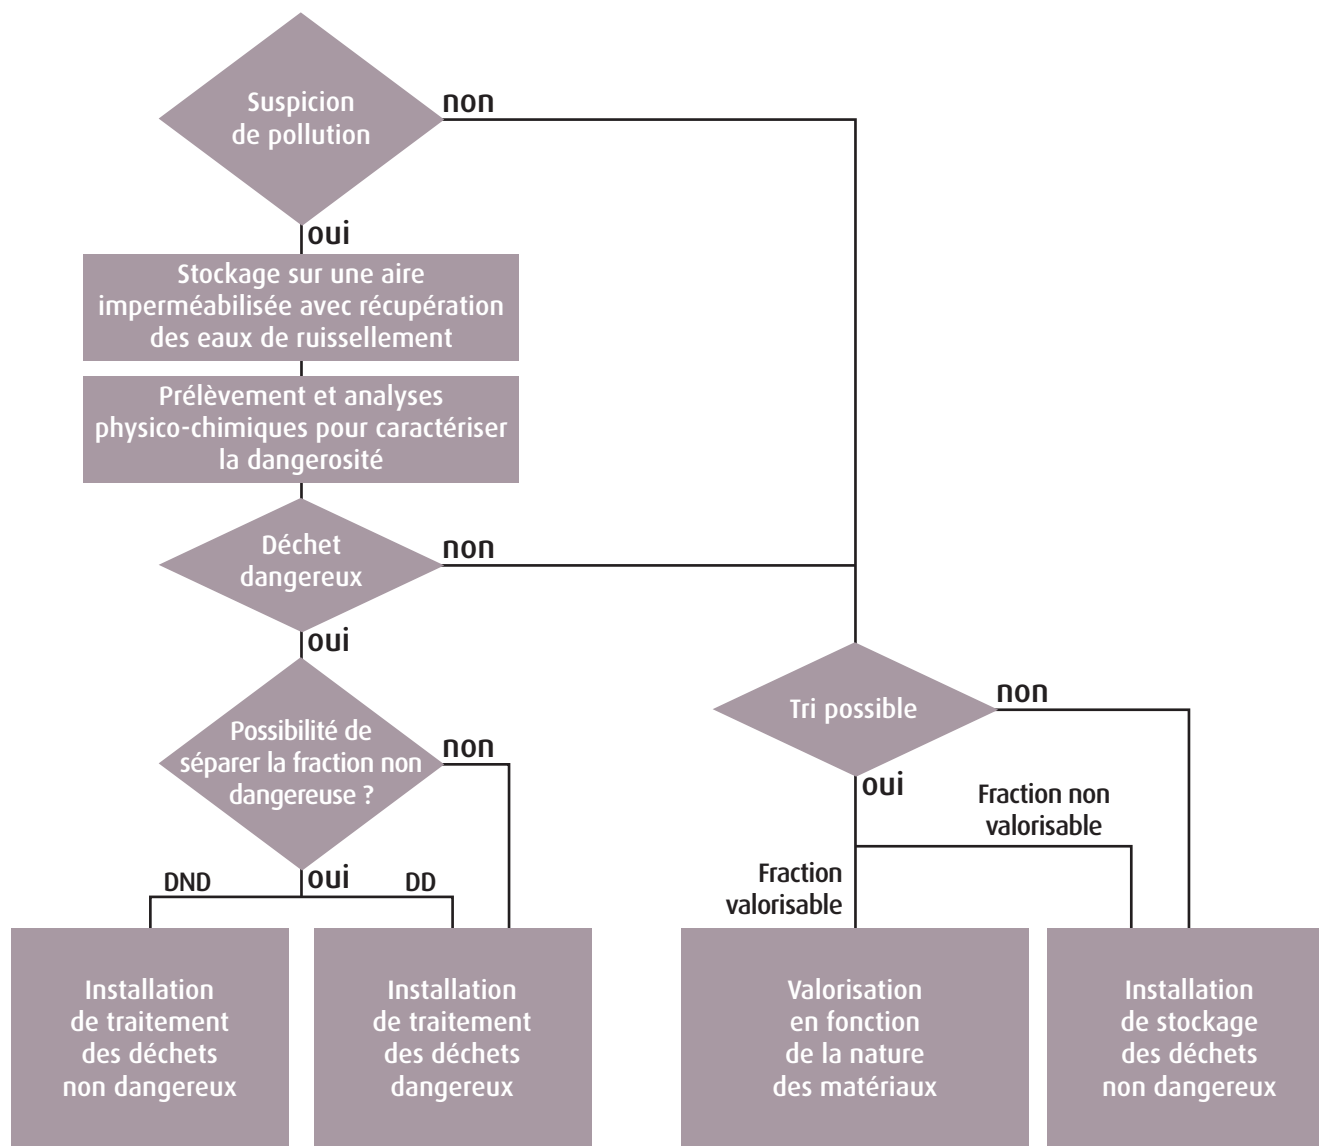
Suspicion de pollution

non

oui

Stockage sur une aire imperméabilisée avec récupération des eaux de ruissellement

Prélèvement et analyses physico-chimiques pour caractériser la dangerosité

Déchet dangereux

non

oui

Possibilité de séparer la fraction non dangereuse ?

non

oui

DND

DD

Tri possible

non

oui

Fraction non valorisable

Fraction valorisable

Installation de traitement des déchets non dangereux

Installation de traitement des déchets dangereux

Valorisation en fonction de la nature des matériaux

Installation de stockage des déchets non dangereux